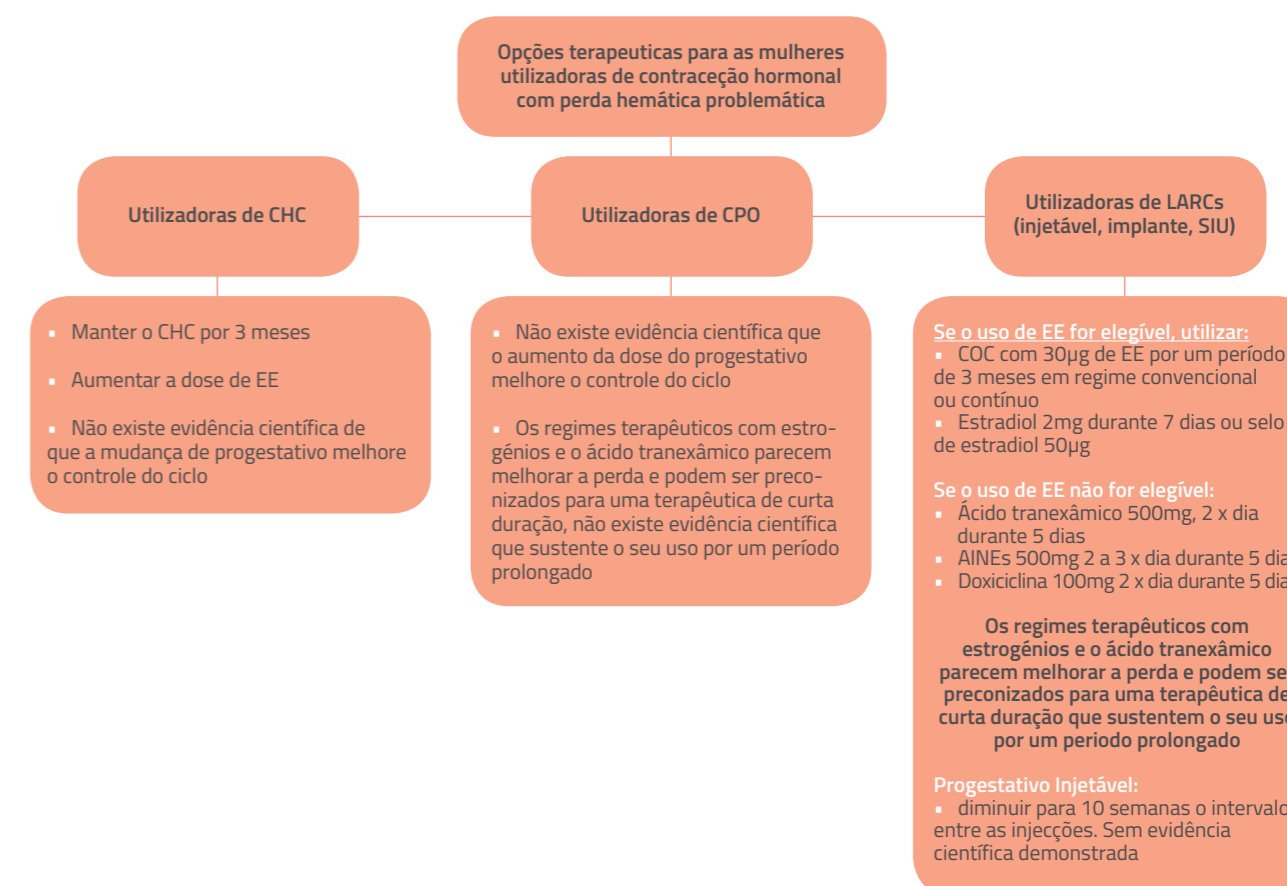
Opções terapeuticas para as mulheres utilizadoras de contraceção hormonal com perda hemática problemática

Utilizadoras de CHC

Utilizadoras de CPO

Utilizadoras de LARCs (injetável, implante, SIU)

▪ Manter o CHC por 3 meses

▪ Aumentar a dose de EE

▪ Não existe evidência científica de que a mudança de progestativo melhore o controle do ciclo

▪ Não existe evidência científica que o aumento da dose do progestativo melhore o controle do ciclo

▪ Os regimes terapêuticos com estrogénios e o ácido tranexâmico parecem melhorar a perda e podem ser preconizados para uma terapêutica de curta duração, não existe evidência científica que sustente o seu uso por um período prolongado

Se o uso de EE for elegível, utilizar:
▪ COC com 30µg de EE por um período de 3 meses em regime convencional ou contínuo
▪ Estradiol 2mg durante 7 dias ou selo de estradiol 50µg

Se o uso de EE não for elegível:
▪ Ácido tranexâmico 500mg, 2 x dia durante 5 dias
▪ AINEs 500mg 2 a 3 x dia durante 5 dia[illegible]
▪ Doxiciclina 100mg 2 x dia durante 5 dia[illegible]

Os regimes terapêuticos com estrogénios e o ácido tranexâmico parecem melhorar a perda e podem se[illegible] preconizados para uma terapêutica de curta duração que sustentem o seu us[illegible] por um periodo prolongado

Progestativo Injetável:
▪ diminuir para 10 semanas o intervalo entre as injecções. Sem evidência científica demonstrada